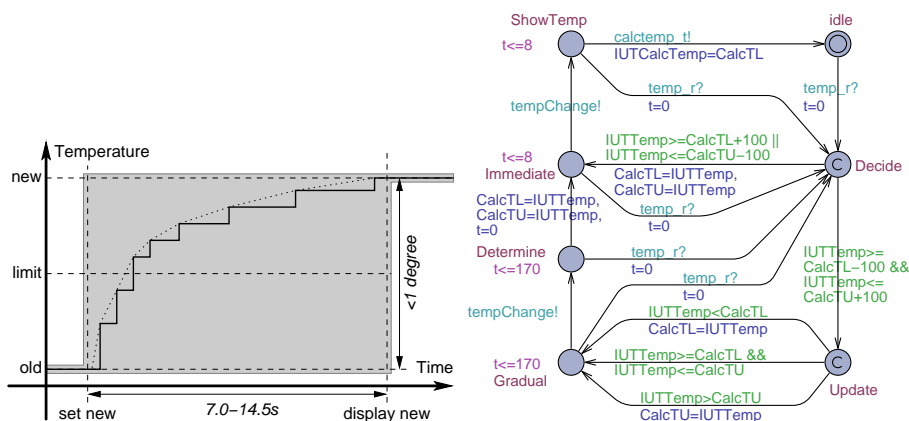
Temperature

new

limit

old

<1 degree

Time

set new

7.0–14.5s

display new

ShowTemp

t<=8

calctemp_t!
IUTCalcTemp=CalcTL

idle

temp_r?
t=0

temp_r?
t=0

tempChange!

t<=8
Immediate

IUTTemp>=CalcTL+100 ||
IUTTemp<=CalcTU–100

C

Decide

CalcTL=IUTTemp,
CalcTU=IUTTemp

CalcTL=IUTTemp,
CalcTU=IUTTemp,
t=0

temp_r?
t=0

Determine
t<=170

temp_r?
t=0

temp_r?
t=0

IUTTemp>=
CalcTL–100 &&
IUTTemp<=
CalcTU+100

tempChange!

IUTTemp<CalcTL
CalcTL=IUTTemp

t<=170
Gradual

IUTTemp>=CalcTL &&
IUTTemp<=CalcTU

C

Update

IUTTemp>CalcTU
CalcTU=IUTTemp